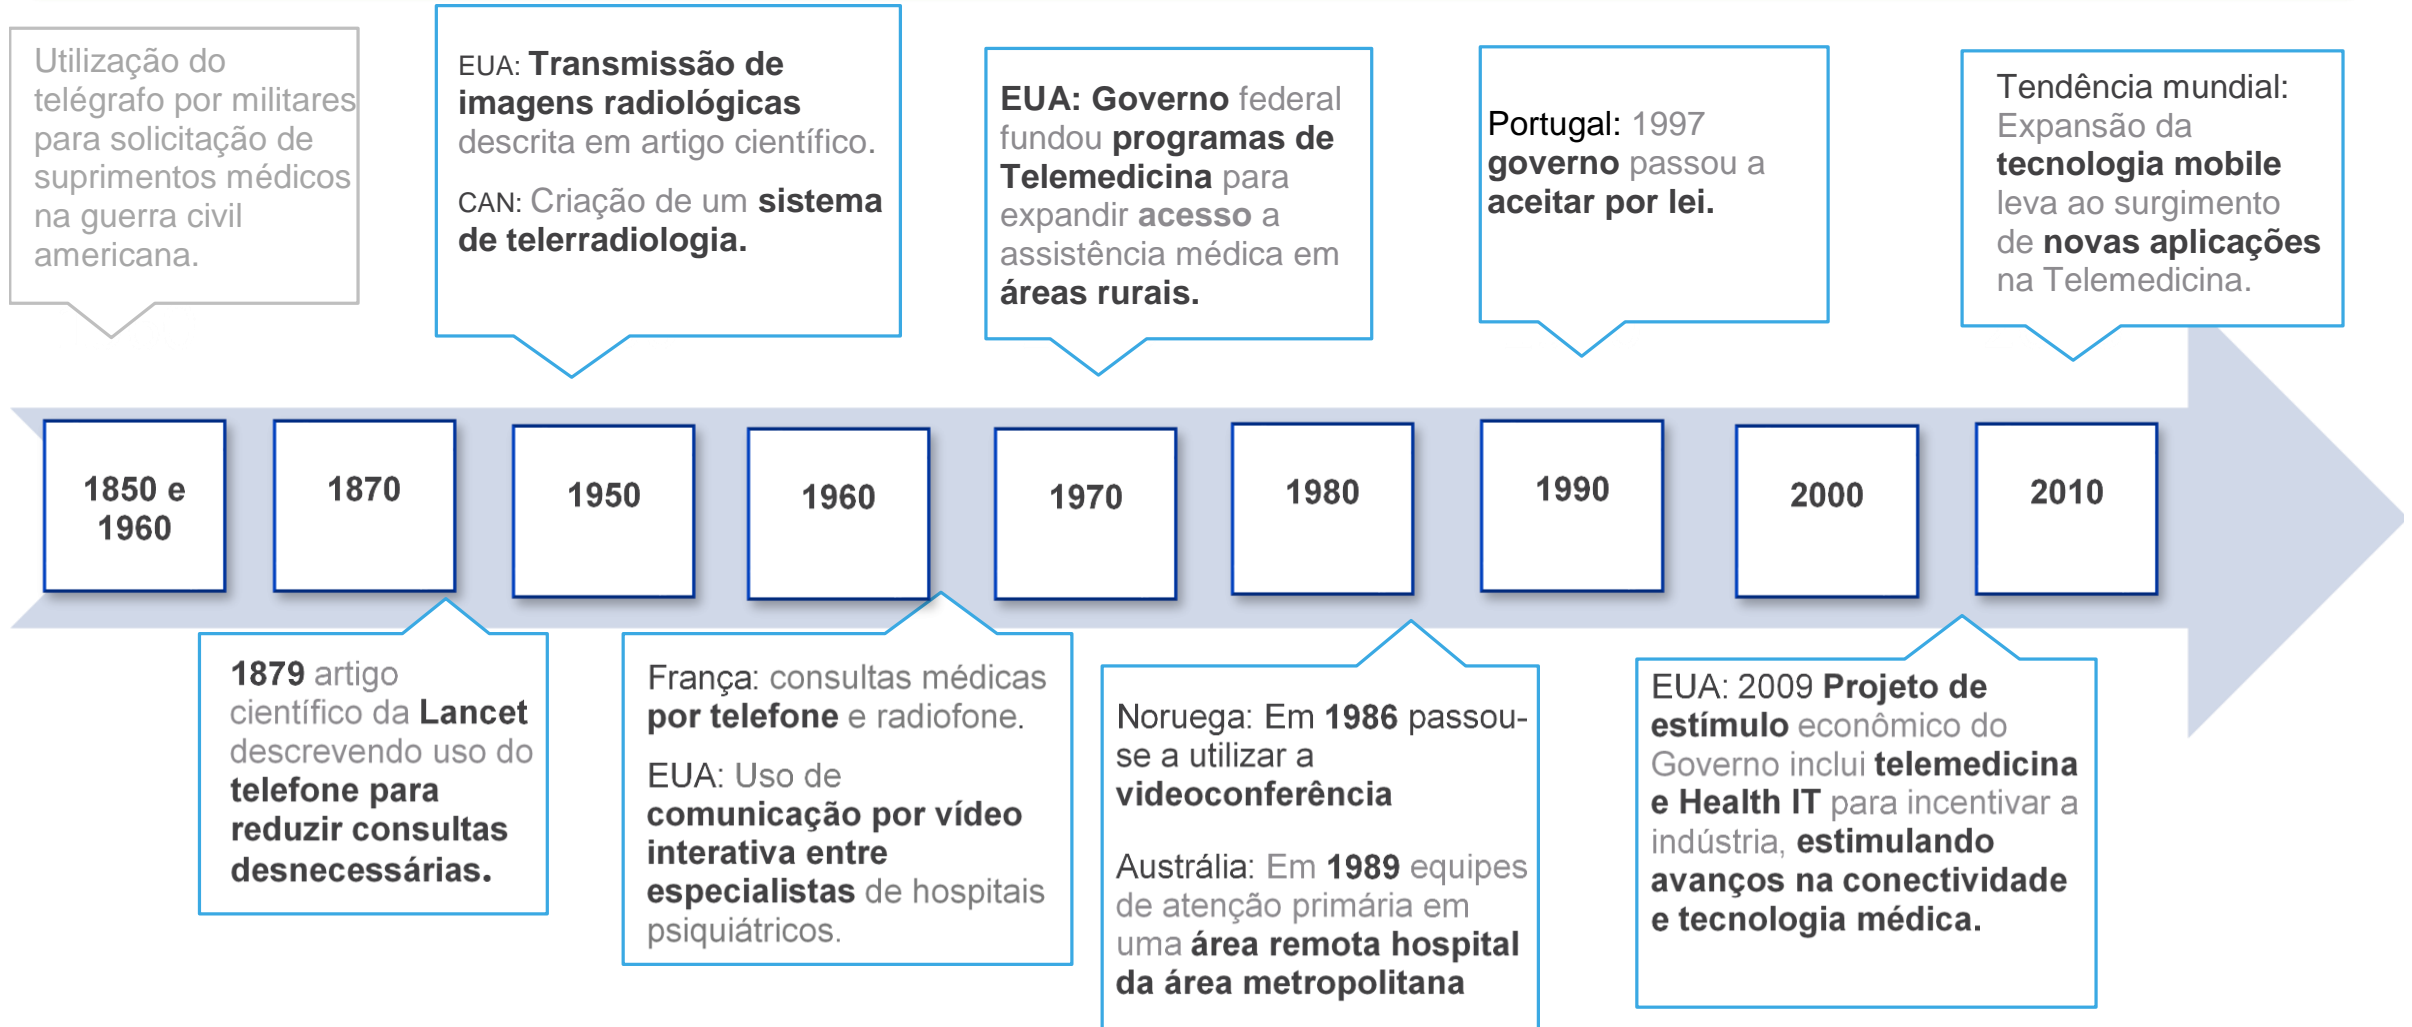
Utilização do telégrafo por militares para solicitação de suprimentos médicos na guerra civil americana.

EUA: Transmissão de imagens radiológicas descrita em artigo científico.

CAN: Criação de um sistema de telerradiologia.

EUA: Governo federal fundou programas de Telemedicina para expandir acesso a assistência médica em áreas rurais.

Portugal: 1997 governo passou a aceitar por lei.

Tendência mundial: Expansão da tecnologia mobile leva ao surgimento de novas aplicações na Telemedicina.

1850 e 1960

1870

1950

1960

1970

1980

1990

2000

2010

1879 artigo científico da Lancet descrevendo uso do telefone para reduzir consultas desnecessárias.

França: consultas médicas por telefone e radiofone.

EUA: Uso de comunicação por vídeo interativa entre especialistas de hospitais psiquiátricos.

Noruega: Em 1986 passou-se a utilizar a videoconferência

Austrália: Em 1989 equipes de atenção primária em uma área remota hospital da área metropolitana

EUA: 2009 Projeto de estímulo econômico do Governo inclui telemedicina e Health IT para incentivar a indústria, estimulando avanços na conectividade e tecnologia médica.